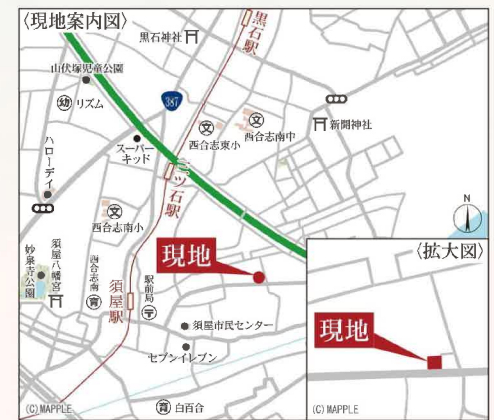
〈現地案内図〉

黒石神社

黒石駅

山伏塚児童公園

リズム

387

ハローデイ

スーパーキッド

西合志東小

西合志南中

新開神社

三ツ石駅

西合志南小

現地

須屋八幡宮

妙泉寺公園

西合志南

須屋駅

駅前局

須屋市民センター

セブンイレブン

白百合

(C) MAPPLE

N

〈拡大図〉

現地

(C) MAPPLE